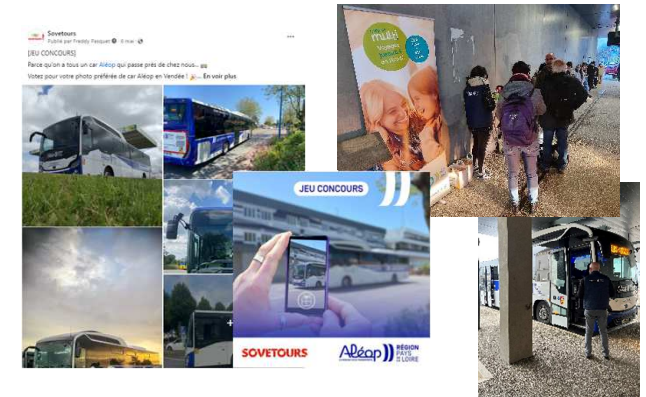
Sovetours
Publié par Freddy Pasquet · 6 mai

[JEU CONCOURS]

Parce qu'on a tous un car Aléop qui passe près de chez nous...

Votez pour votre photo préférée de car Aléop en Vendée ! ... En voir plus

JEU CONCOURS

SOVETOURS

Aléop

RÉGION PAYS DE LA LOIRE